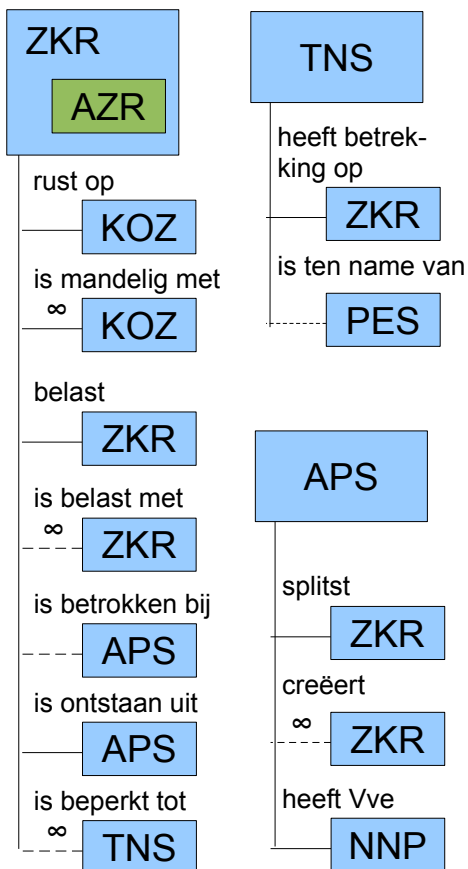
ZKR

AZR

rust op

KOZ

is mandelig met

$\infty$

KOZ

belast

ZKR

is belast met

$\infty$

ZKR

is betrokken bij

APS

is ontstaan uit

APS

is beperkt tot

$\infty$

TNS

TNS

heeft betrekking op

ZKR

is ten name van

PES

APS

splitst

ZKR

creëert

$\infty$

ZKR

heeft Vve

NNP